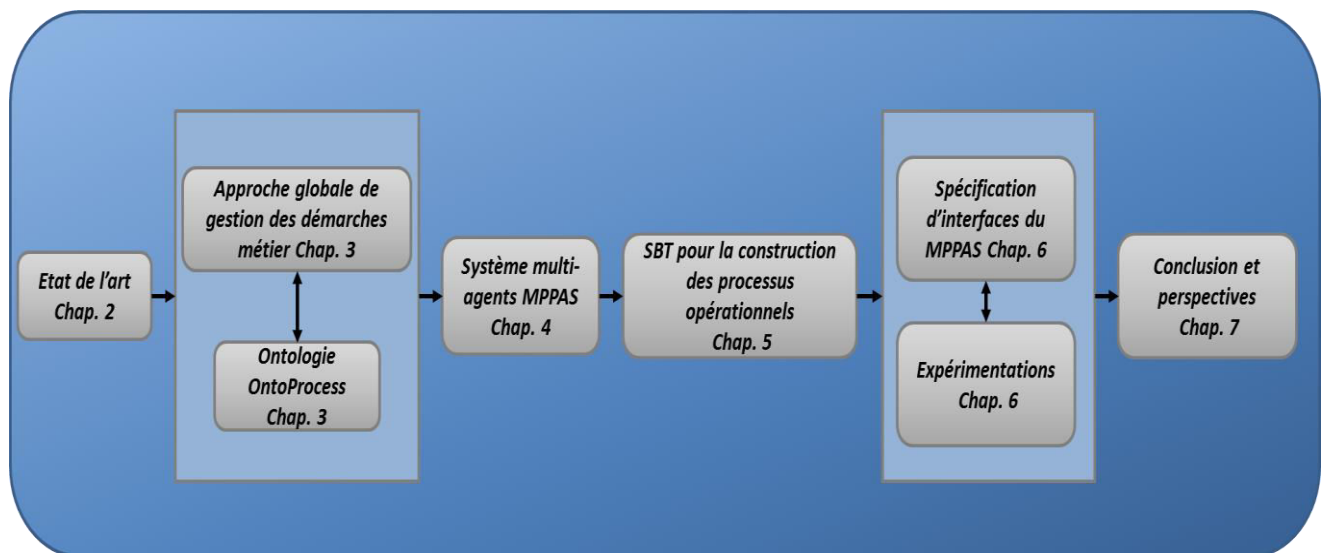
Etat de l'art Chap. 2

Approche globale de gestion des démarches métier Chap. 3

Ontologie OntoProcess Chap. 3

Système multi-agents MPPAS Chap. 4

SBT pour la construction des processus opérationnels Chap. 5

Spécification d'interfaces du MPPAS Chap. 6

Expérimentations Chap. 6

Conclusion et perspectives Chap. 7